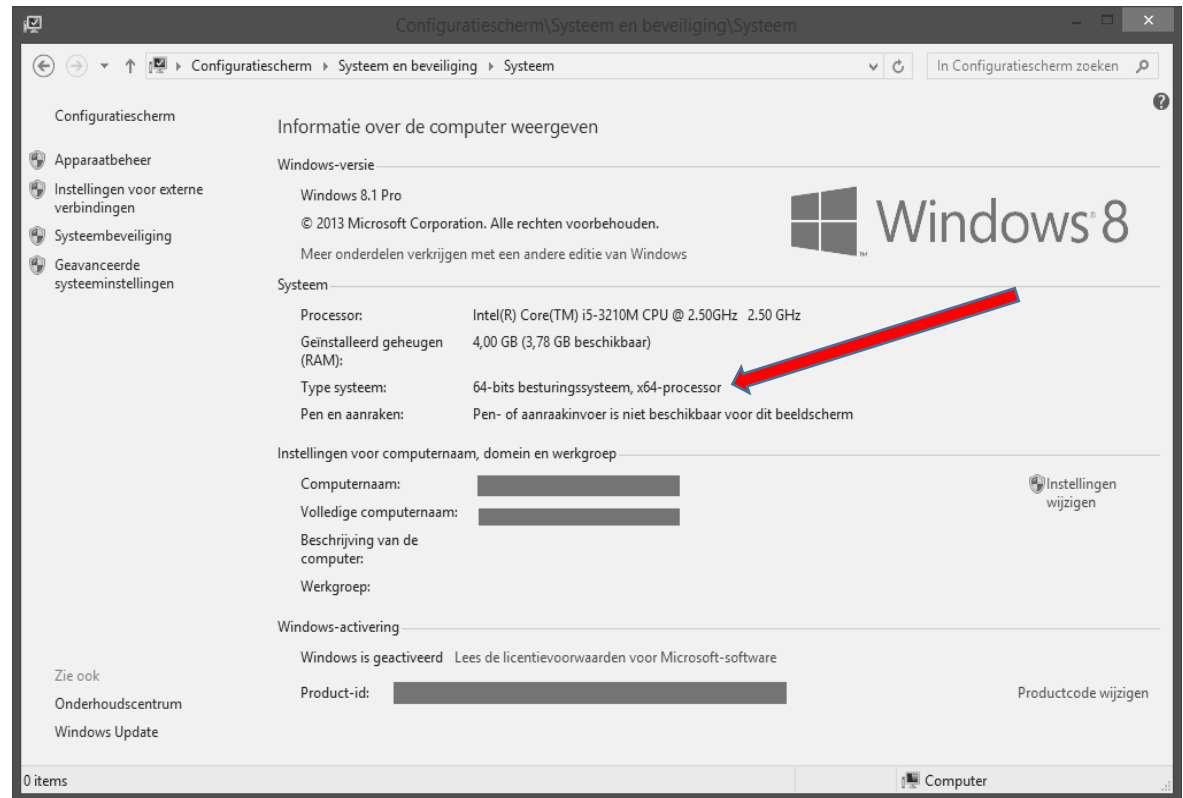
Configuratiescherm\Systeem en beveiliging\Systeem

Configuratiescherm › Systeem en beveiliging › Systeem

In Configuratiescherm zoeken

Configuratiescherm

Apparaatbeheer

Instellingen voor externe verbindingen

Systeembeveiliging

Geavanceerde systeeminstellingen

Informatie over de computer weergeven

Windows-versie

Windows 8.1 Pro

© 2013 Microsoft Corporation. Alle rechten voorbehouden.

Meer onderdelen verkrijgen met een andere editie van Windows

Windows 8

Systeem

| Processor: | Intel(R) Core(TM) i5-3210M CPU @ 2.50GHz 2.50 GHz |
|---|---|
| Geïnstalleerd geheugen (RAM): | 4,00 GB (3,78 GB beschikbaar) |
| Type systeem: | 64-bits besturingssysteem, x64-processor |
| Pen en aanraken: | Pen- of aanraakinvoer is niet beschikbaar voor dit beeldscherm |

Instellingen voor computernaam, domein en werkgroep

Computernaam:

Volledige computernaam:

Beschrijving van de computer:

Werkgroep:

Instellingen wijzigen

Windows-activering

Windows is geactiveerd Lees de licentievoorwaarden voor Microsoft-software

Product-id:

Productcode wijzigen

Zie ook

Onderhoudscentrum

Windows Update

0 items

Computer